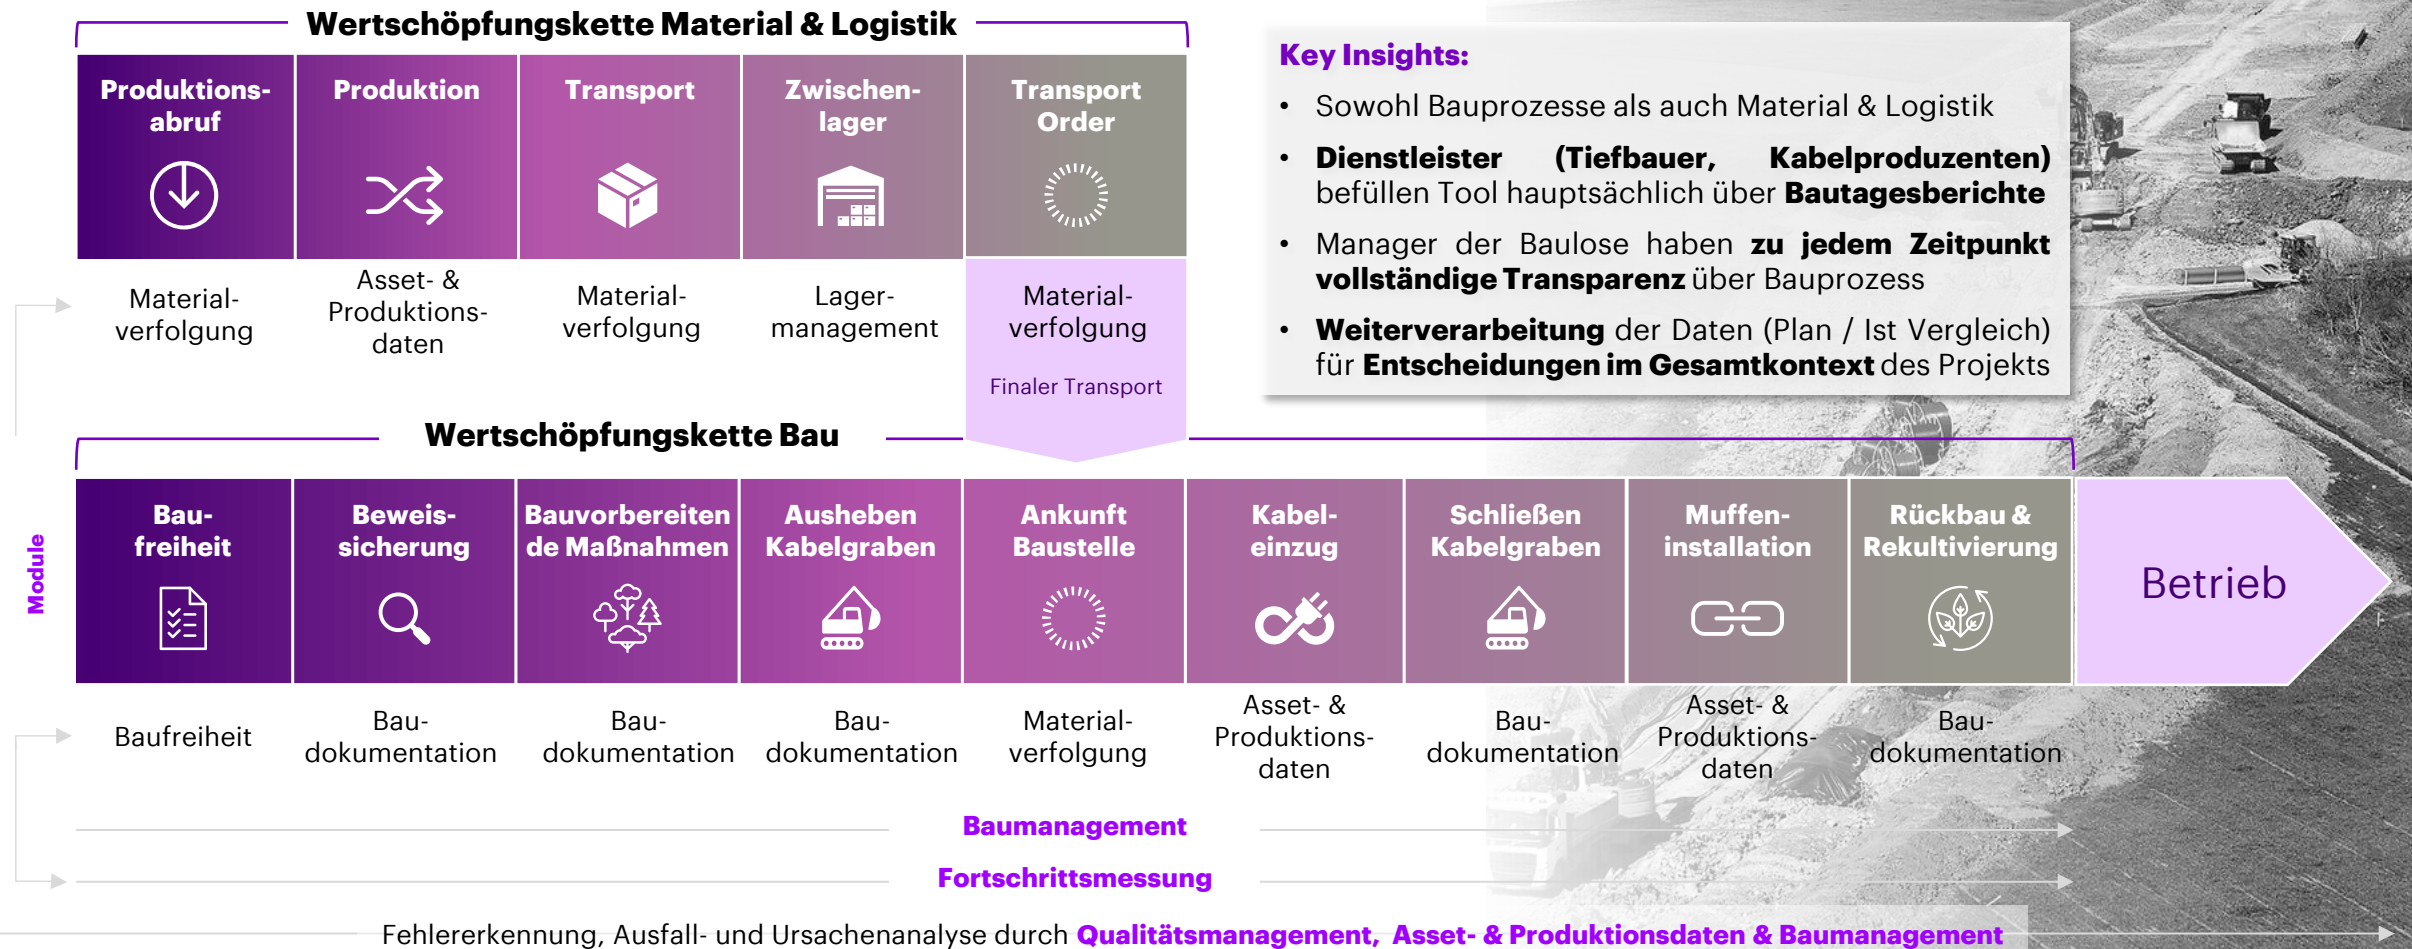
Wertschöpfungskette Material & Logistik

Produktionsabruf

Produktion

Transport

Zwischenlager

Transport Order

Materialverfolgung

Asset- & Produktionsdaten

Materialverfolgung

Lagermanagement

Materialverfolgung

Finaler Transport

Key Insights:

• Sowohl Bauprozesse als auch Material & Logistik

• **Dienstleister (Tiefbauer, Kabelproduzenten)** befüllen Tool hauptsächlich über **Bautagesberichte**

• Manager der Baulose haben **zu jedem Zeitpunkt vollständige Transparenz** über Bauprozesse

• **Weiterverarbeitung** der Daten (Plan / Ist Vergleich) für **Entscheidungen im Gesamtkontext** des Projekts

Wertschöpfungskette Bau

Module

Baufreiheit

Beweissicherung

Bauvorbereitende Maßnahmen

Ausheben Kabelgraben

Ankunft Baustelle

Kabeleinzug

Schließen Kabelgraben

Muffeninstallation

Rückbau & Rekultivierung

Betrieb

Baufreiheit

Baudokumentation

Baudokumentation

Baudokumentation

Materialverfolgung

Asset- & Produktionsdaten

Baudokumentation

Asset- & Produktionsdaten

Baudokumentation

Baumanagement

Fortschrittsmessung

Fehlererkennung, Ausfall- und Ursachenanalyse durch Qualitätsmanagement, Asset- & Produktionsdaten & Baumanagement